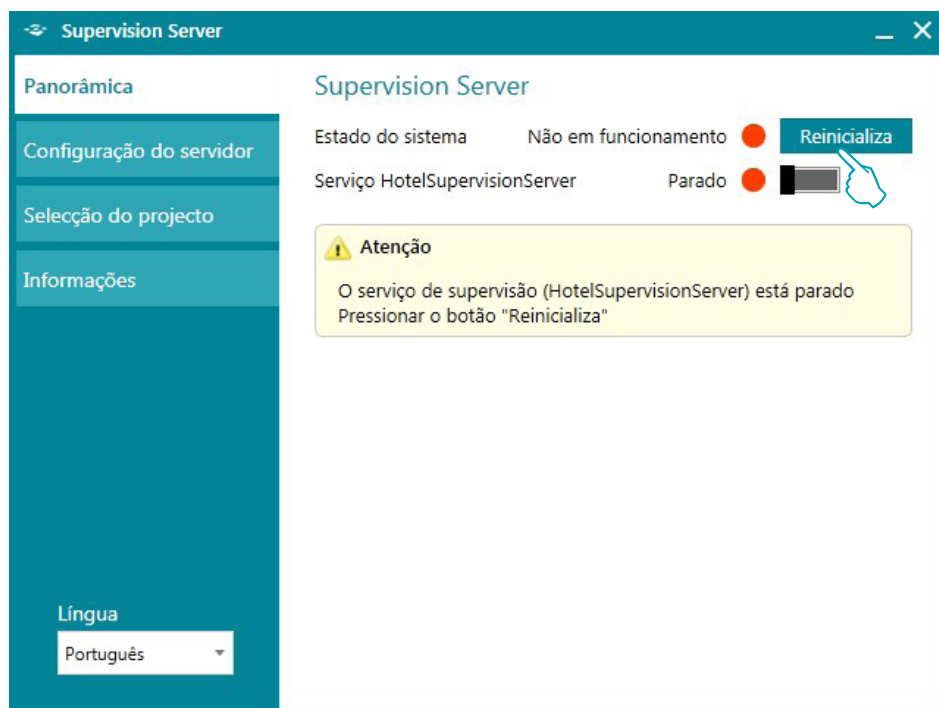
Supervision Server

Panorâmica

Configuração do servidor

Selecção do projecto

Informações

Língua

Português

Supervision Server

Estado do sistema Não em funcionamento Reinicializa

Serviço HotelSupervisionServer Parado

Atenção

O serviço de supervisão (HotelSupervisionServer) está parado
Pressionar o botão "Reinicializa"